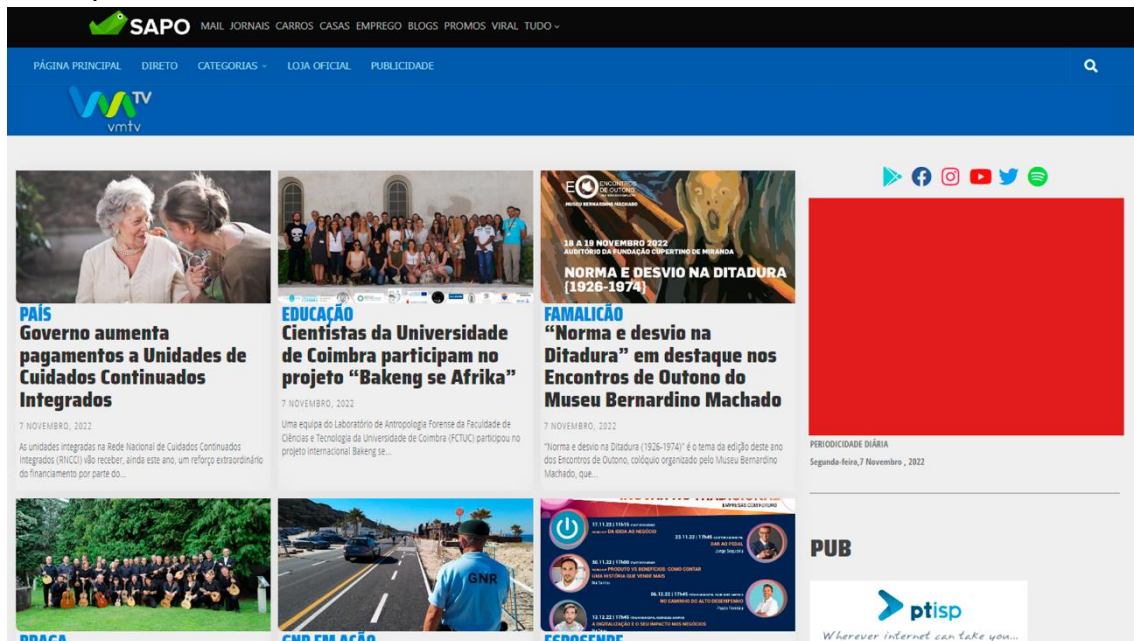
SAPO MAIL JORNAIS CARROS CASAS EMPREGO BLOGS PROMOS VIRAL TUDO

PÁGINA PRINCIPAL DIRETO CATEGORIAS LOJA OFICIAL PUBLICIDADE

VMTV
vmtv

PAÍS
Governo aumenta pagamentos a Unidades de Cuidados Continuados Integrados

7 NOVEMBRO, 2022

As unidades integradas na Rede Nacional de Cuidados Continuados Integrados (RNCCI) vão receber, ainda este ano, um reforço extraordinário do financiamento por parte do...

EDUCAÇÃO
Cientistas da Universidade de Coimbra participam no projeto "Bakeng se Afrika"

7 NOVEMBRO, 2022

Uma equipa do Laboratório de Antropologia Forense da Faculdade de Ciências e Tecnologia da Universidade de Coimbra (FCTUC) participou no projeto internacional Bakeng se...

ENCONTROS DE OUTONO
MUSEU BERNARDINO MACHADO
18 A 19 NOVEMBRO 2022
AUDITÓRIO DA FUNDAÇÃO CUPERTINO DE MIRANDA
NORMA E DESVIO NA DITADURA (1926-1974)

FAMALICÃO
"Norma e desvio na Ditadura" em destaque nos Encontros de Outono do Museu Bernardino Machado

7 NOVEMBRO, 2022

"Norma e desvio na Ditadura (1926-1974)" é o tema da edição deste ano dos Encontros de Outono, colóquio organizado pelo Museu Bernardino Machado, que...

PERIODICIDADE DIÁRIA
Segunda-feira, 7 Novembro , 2022

PUB

ptisp
Wherever internet can take you...

GNR

EMPRESAS COMPUTORS
17.11.22 | 11h15
EM IDEIA AO NEGÓCIO
23.11.22 | 17h45
DAR AO PEDAL
30.11.22 | 17h00
PRODUTO VS BENEFÍCIOS: COMO CONTAR UMA HISTÓRIA QUE VENDE MAIS
06.12.22 | 17h45
NO CAMINHO DO ALTO DESEMPENHO
13.12.22 | 17h45
A INOVAÇÃO E O SEU IMPACTO NOS NEGÓCIOS

BRAGA
GNR EM AÇÃO
ESPOSENDE